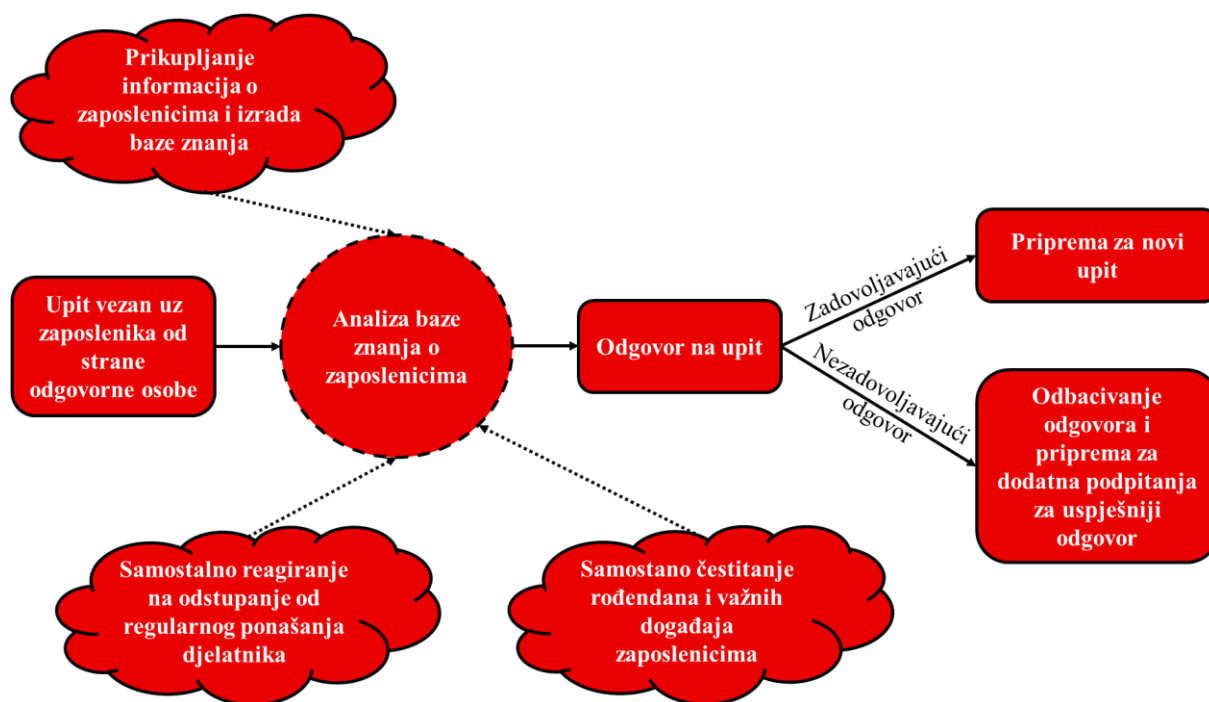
Prikupljanje informacija o zaposlenicima i izrada baze znanja

Upit vezan uz zaposlenika od strane odgovorne osobe

Analiza baze znanja o zaposlenicima

Odgovor na upit

Zadovoljavajući odgovor

Priprema za novi upit

Nezadovoljavajući odgovor

Odbacivanje odgovora i priprema za dodatna podpitanja za uspješniji odgovor

Samostalno reagiranje na odstupanje od regularnog ponašanja djelatnika

Samostano čestitanje rođendana i važnih događaja zaposlenicima